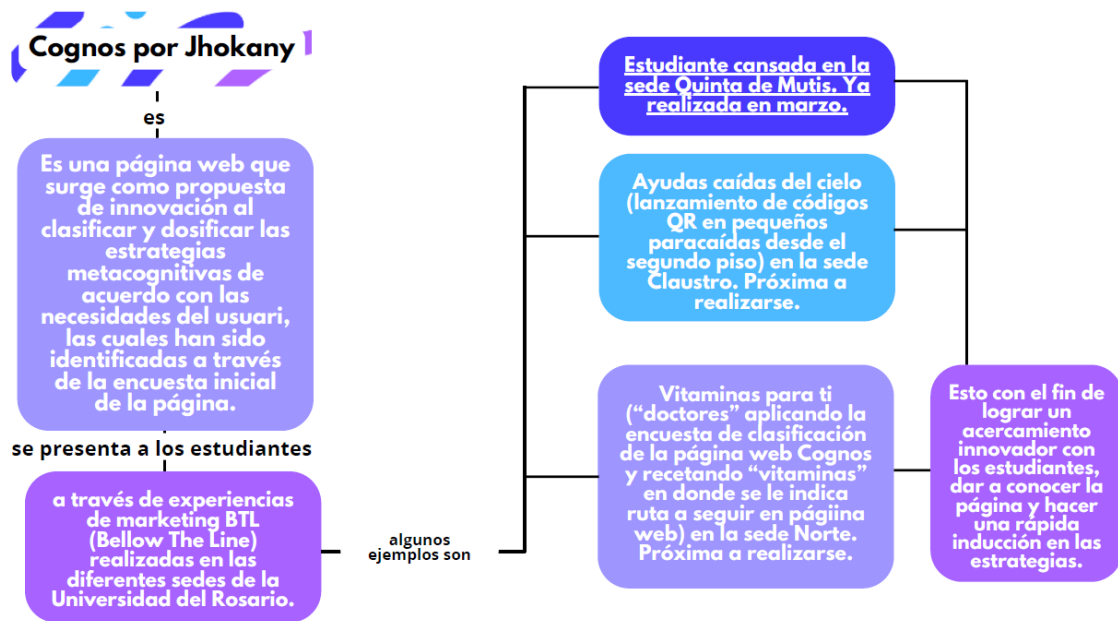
Cognos por Jhokany

es

Es una página web que surge como propuesta de innovación al clasificar y dosificar las estrategias metacognitivas de acuerdo con las necesidades del usuari, las cuales han sido identificadas a través de la encuesta inicial de la página.

se presenta a los estudiantes

a través de experiencias de marketing BTL (Bellow The Line) realizadas en las diferentes sedes de la Universidad del Rosario.

algunos ejemplos son

Estudiante cansada en la sede Quinta de Mutis. Ya realizada en marzo.

Ayudas caídas del cielo (lanzamiento de códigos QR en pequeños paracaídas desde el segundo piso) en la sede Claustro. Próxima a realizarse.

Vitaminas para ti ("doctores" aplicando la encuesta de clasificación de la página web Cognos y recetando "vitaminas" en donde se le indica ruta a seguir en págiina web) en la sede Norte. Próxima a realizarse.

Esto con el fin de lograr un acercamiento innovador con los estudiantes, dar a conocer la página y hacer una rápida inducción en las estrategias.